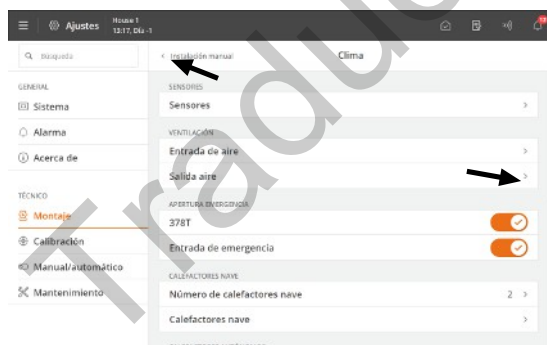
Ajustes House 1 13:17, Día -1

12

Búsqueda

GENERAL
Sistema
Alarma
Acerca de

TÉCNICO
Montaje
Calibración
Manual/automático
Mantenimiento

< Instalación manual
Clima

SENSORES
Sensores >

VENTILACIÓN
Entrada de aire >
Salida aire >

APERTURA EMERGENCIA
378T
Entrada de emergencia

CALEFACTORES NAVE
Número de calefactores nave 2 >
Calefactores nave >

Tradu